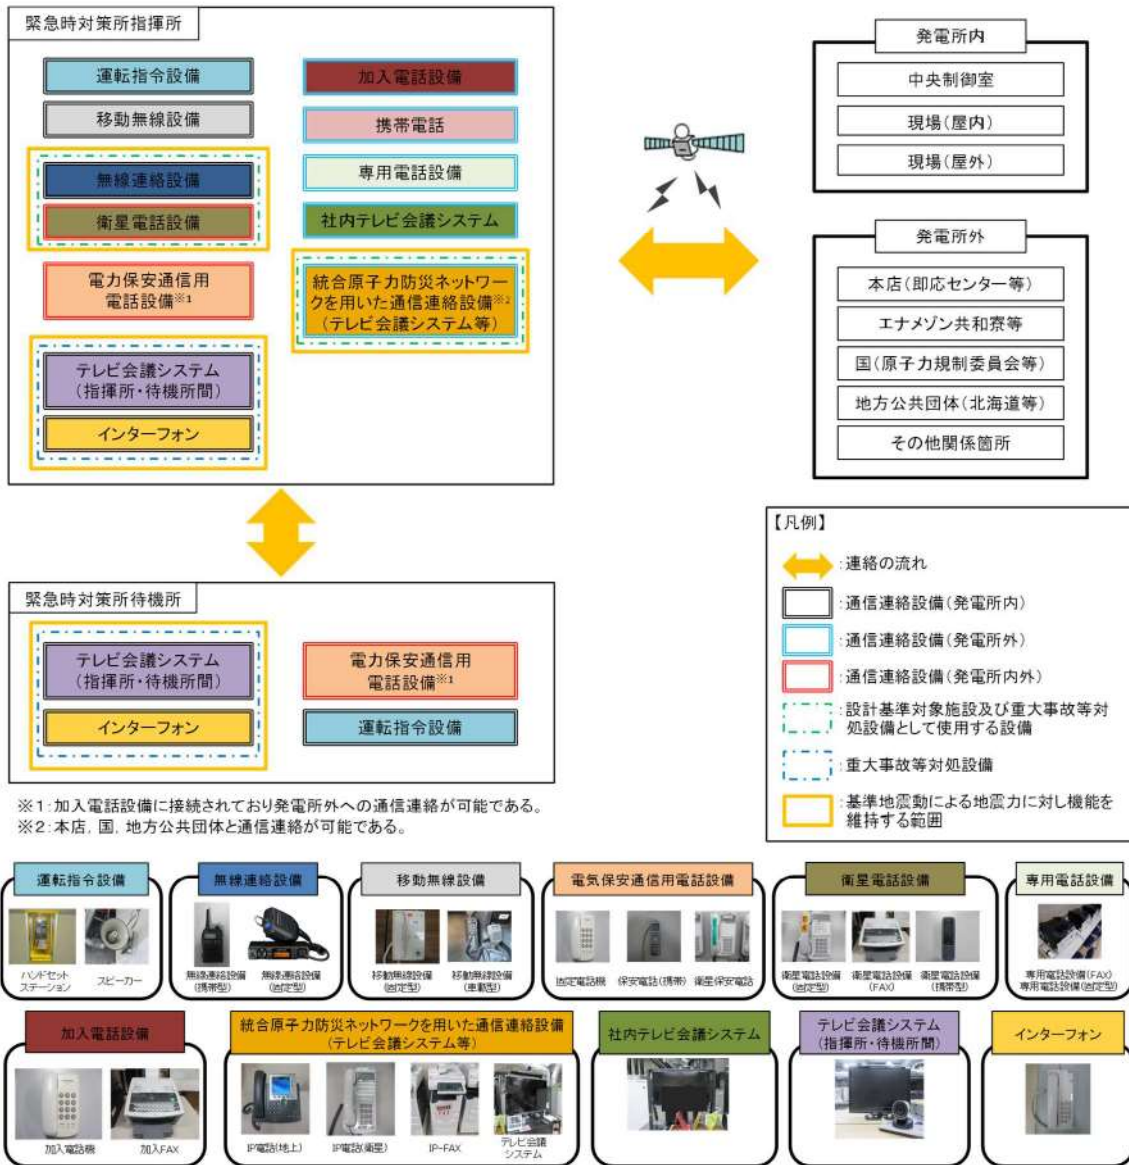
緊急時対策所指揮所

運転指令設備
移動無線設備
無線連絡設備
衛星電話設備
電力保安通信用電話設備※1
テレビ会議システム（指揮所・待機所間）
インターフォン

加入電話設備
携帯電話
専用電話設備
社内テレビ会議システム
統合原子力防災ネットワークを用いた通信連絡設備※2（テレビ会議システム等）

発電所内
中央制御室
現場（屋内）
現場（屋外）

発電所外
本店（即応センター等）
エナメゾン共和寮等
国（原子力規制委員会等）
地方公共団体（北海道等）
その他関係箇所

緊急時対策所待機所

テレビ会議システム（指揮所・待機所間）
インターフォン
電力保安通信用電話設備※1
運転指令設備

【凡例】
連絡の流れ
通信連絡設備（発電所内）
通信連絡設備（発電所外）
通信連絡設備（発電所内外）
設計基準対象施設及び重大事故等対処設備として使用する設備
重大事故等対処設備
基準地震動による地震力に対し機能を維持する範囲

※1：加入電話設備に接続されており発電所外への通信連絡が可能である。
※2：本店，国，地方公共団体と通信連絡が可能である。

運転指令設備
ハンドセットステーション
スピーカー

無線連絡設備
無線連絡設備（携帯型）
無線連絡設備（固定型）

移動無線設備
移動無線設備（固定型）
移動無線設備（車載型）

電気保安通信用電話設備
固定電話機
保安電話（携帯）
衛星保安電話

衛星電話設備
衛星電話設備（固定型）
衛星電話設備（FAX）
衛星電話設備（携帯型）

専用電話設備
専用電話設備（FAX）
専用電話設備（固定型）

加入電話設備
加入電話機
加入FAX

統合原子力防災ネットワークを用いた通信連絡設備（テレビ会議システム等）
IP電話（地上）
IP電話（衛星）
IP-FAX
テレビ会議システム

社内テレビ会議システム

テレビ会議システム（指揮所・待機所間）

インターフォン